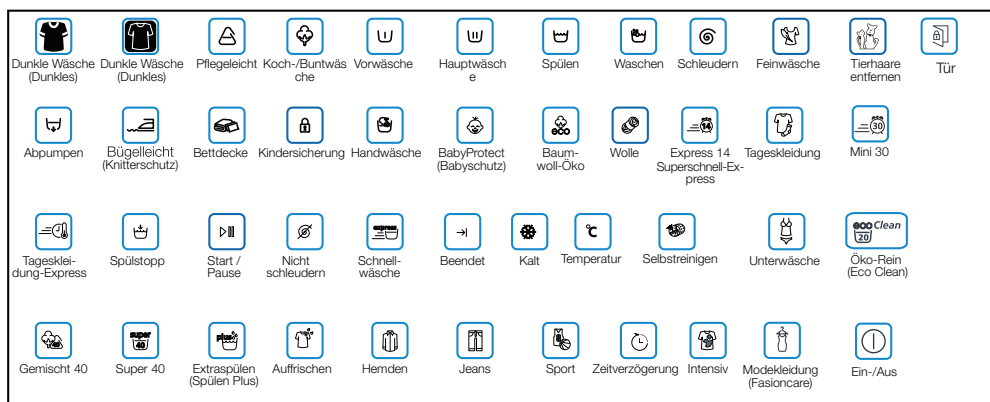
Dunkle Wäsche (Dunkles)
Dunkle Wäsche (Dunkles)
Pflegeleicht
Koch-/Buntwäsche
Vorwäsche
Hauptwäsche
Spülen
Waschen
Schleudern
Feinwäsche
Tierhaare entfernen
Tür

Abpumpen
Bügelleicht (Knitterschutz)
Bettdecke
Kindersicherung
Handwäsche
BabyProtect (Babyschutz)
Baumwoll-Öko
Wolle
Express 14 Superschnell-Express
Tageskleidung
Mini 30

Tageskleidung-Express
Spülstopp
Start / Pause
Nicht schleudern
Schnellwäsche
Beendet
Kalt
Temperatur
Selbstreinigen
Unterwäsche
eco Clean 20
Öko-Rein (Eco Clean)

Gemischt 40
super 40
Super 40
plus
Extraspülen (Spülen Plus)
Auffrischen
Hemden
Jeans
Sport
Zeitverzögerung
Intensiv
Modekleidung (Fasioncare)
Ein-/Aus